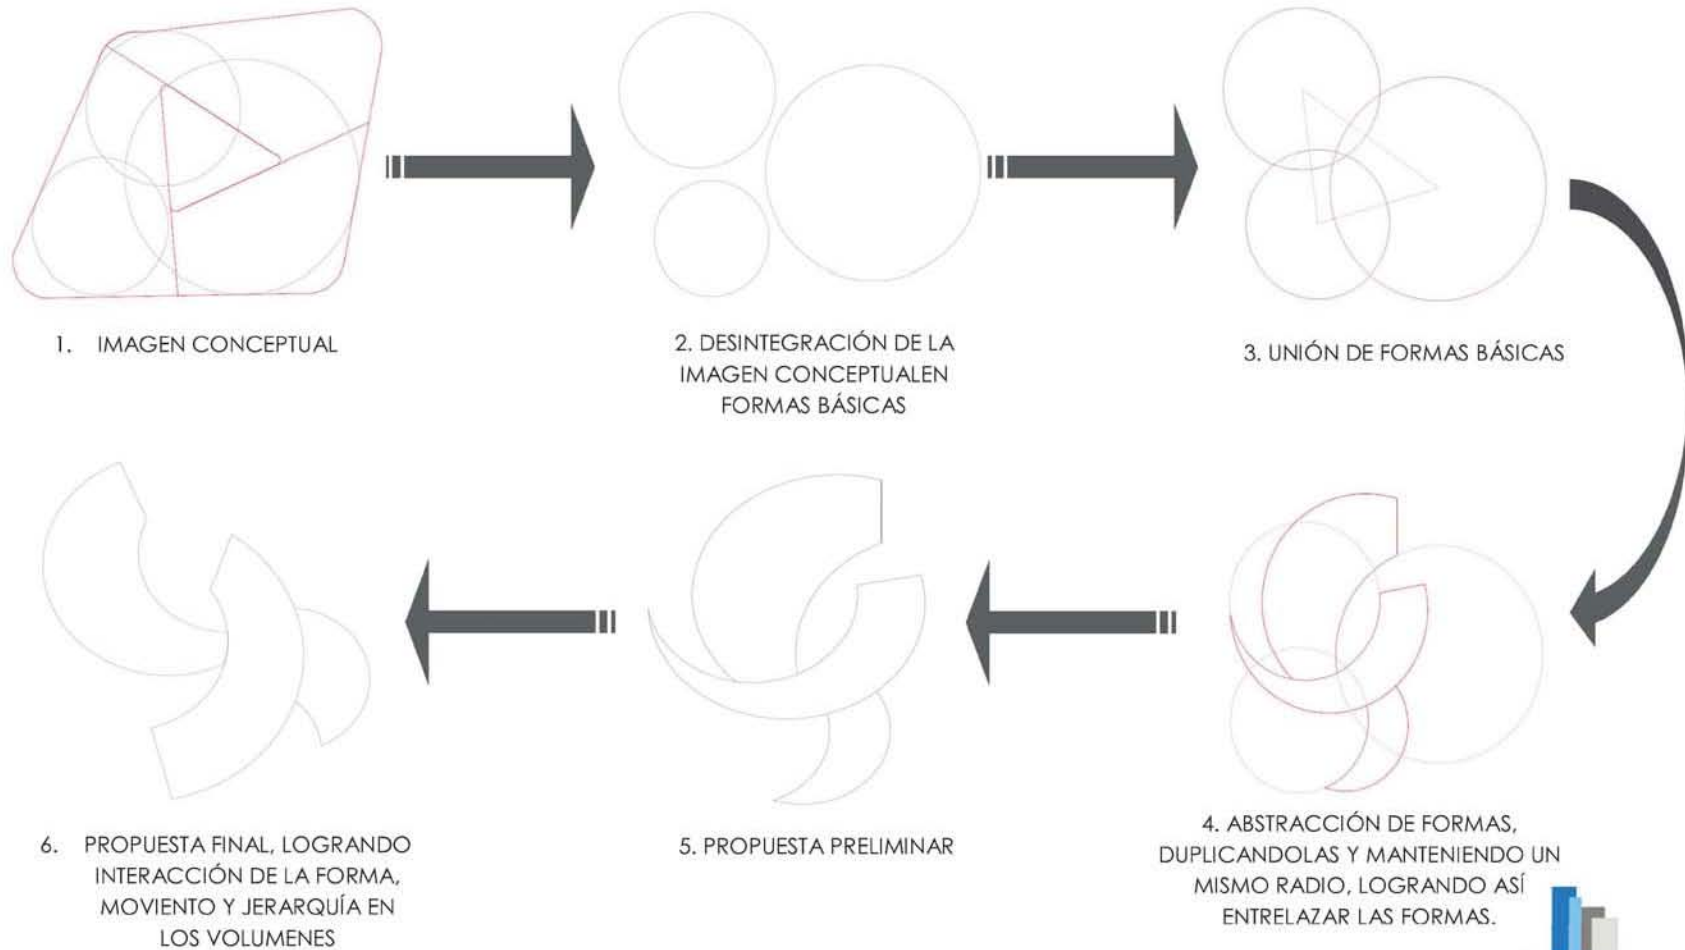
1. IMAGEN CONCEPTUAL

2. DESINTEGRACIÓN DE LA IMAGEN CONCEPTUALEN FORMAS BÁSICAS

3. UNIÓN DE FORMAS BÁSICAS

6. PROPUESTA FINAL, LOGRANDO INTERACCIÓN DE LA FORMA, MOVIENTO Y JERARQUÍA EN LOS VOLUMENES

5. PROPUESTA PRELIMINAR

4. ABSTRACCIÓN DE FORMAS, DUPLICANDOLAS Y MANTENIENDO UN MISMO RADIO, LOGRANDO ASÍ ENTRELAZAR LAS FORMAS.